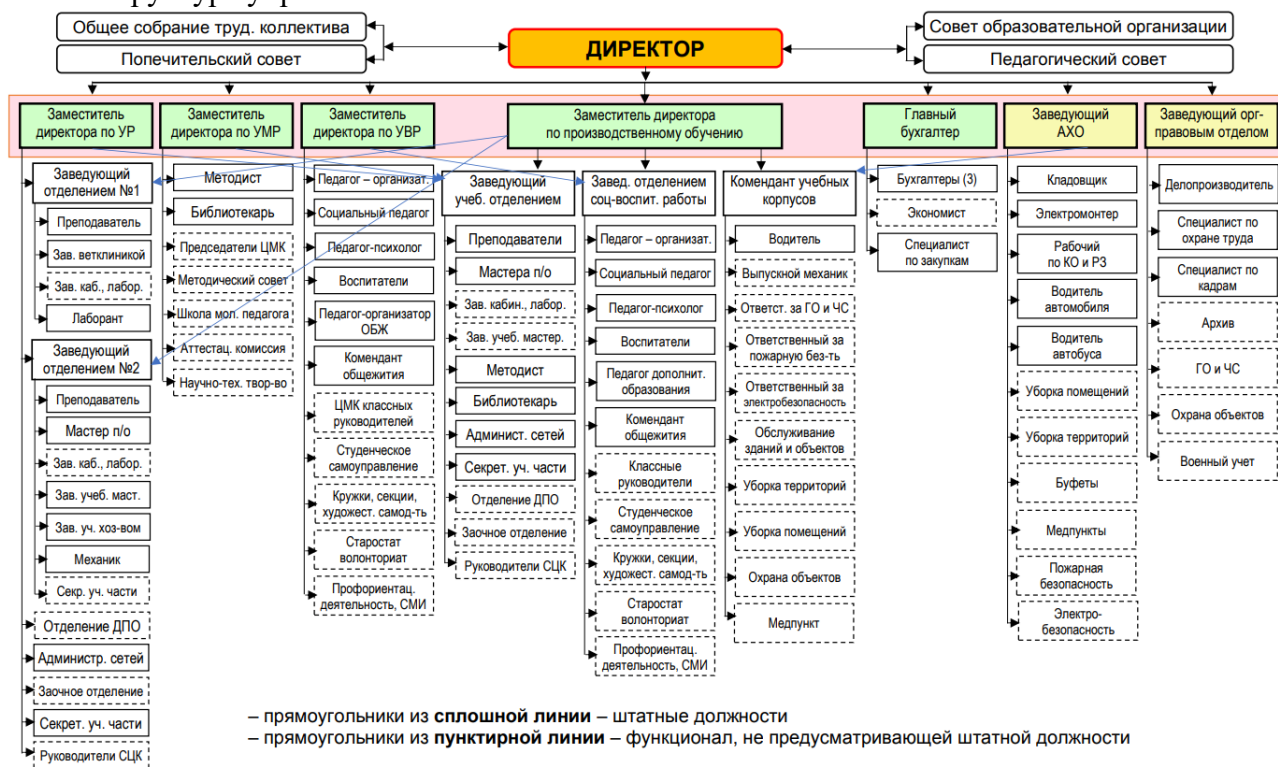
Общее собрание труд. коллектива
Попечительский совет
ДИРЕКТОР
Совет образовательной организации
Педагогический совет

Заместитель директора по УР
Заместитель директора по УМР
Заместитель директора по УВР
Заместитель директора по производственному обучению
Главный бухгалтер
Заведующий АХО
Заведующий орг-правовым отделом

Заведующий отделением №1
Преподаватель
Зав. ветклиникой
Зав. каб., лабор.
Лаборант
Заведующий отделением №2
Преподаватель
Мастер п/о
Зав. каб., лабор.
Зав. учеб. маст.
Зав. уч. хоз-вом
Механик
Секр. уч. части
Отделение ДПО
Администр. сетей
Заочное отделение
Секрет. уч. части
Руководители СЦК

Методист
Библиотекарь
Председатели ЦМК
Методический совет
Школа мол. педагога
Аттестац. комиссия
Научно-тех. твор-во

Педагог – организат.
Социальный педагог
Педагог-психолог
Воспитатели
Педагог-организатор ОБЖ
Комендант общежития
ЦМК классных руководителей
Студенческое самоуправление
Кружки, секции, художест. самод-ть
Старостат волонториат
Профориентац. деятельность, СМИ

Заведующий учеб. отделением
Преподаватели
Мастера п/о
Зав. кабин., лабор.
Зав. учеб. мастер.
Методист
Библиотекарь
Админист. сетей
Секрет. уч. части
Отделение ДПО
Заочное отделение
Руководители СЦК

Завед. отделением соц-воспит. работы
Педагог – организат.
Социальный педагог
Педагог-психолог
Воспитатели
Педагог дополнит. образования
Комендант общежития
Классные руководители
Студенческое самоуправление
Кружки, секции, художест. самод-ть
Старостат волонториат
Профориентац. деятельность, СМИ

Комендант учебных корпусов
Водитель
Выпускной механик
Ответст. за ГО и ЧС
Ответственный за пожарную без-ть
Ответственный за электробезопасность
Обслуживание зданий и объектов
Уборка территорий
Уборка помещений
Охрана объектов
Медпункт

Бухгалтеры (3)
Экономист
Специалист по закупкам

Кладовщик
Электромонтер
Рабочий по КО и РЗ
Водитель автомобиля
Водитель автобуса
Уборка помещений
Уборка территорий
Буфеты
Медпункты
Пожарная безопасность
Электро-безопасность

Делопроизводитель
Специалист по охране труда
Специалист по кадрам
Архив
ГО и ЧС
Охрана объектов
Военный учет

– прямоугольники из **сплошной линии** – штатные должности
– прямоугольники из **пунктирной линии** – функционал, не предусматривающей штатной должности